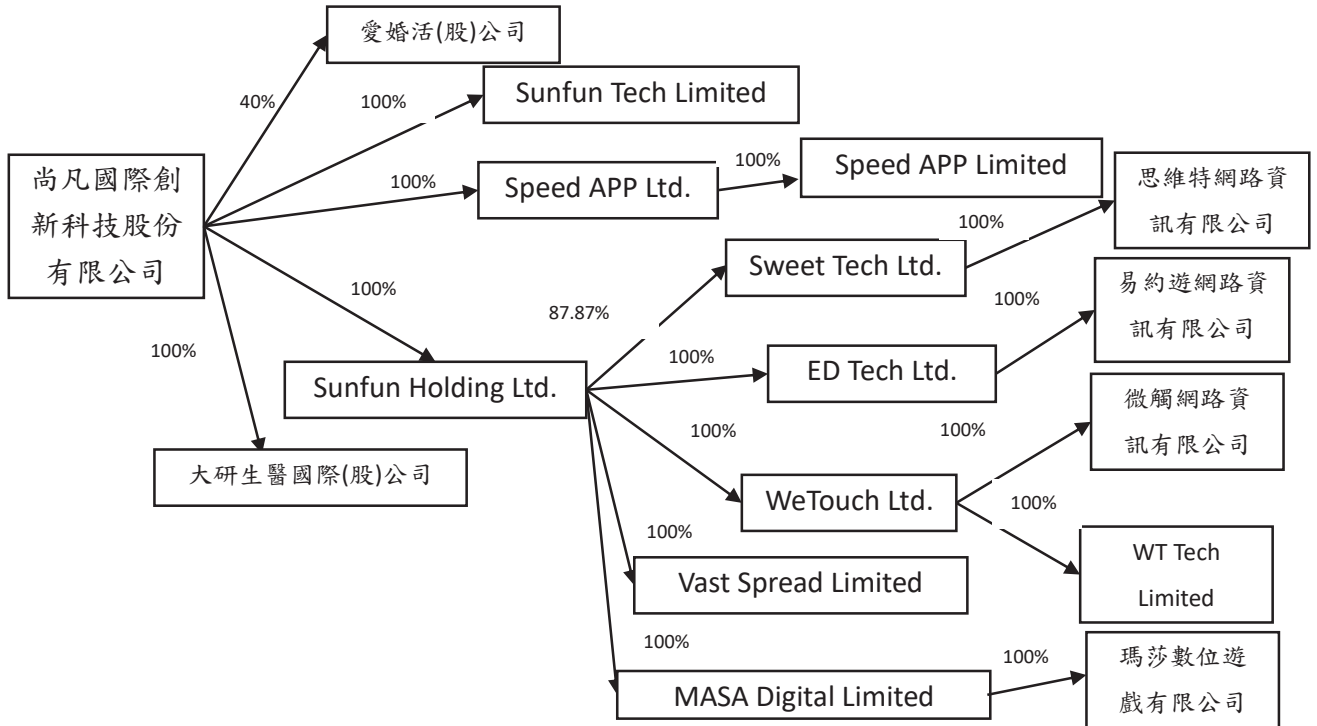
愛婚活(股)公司

40%

100%

Sunfun Tech Limited

尚凡國際創新科技股份有限公司

100%

Speed APP Ltd.

100%

Speed APP Limited

思維特網路資訊有限公司

100%

Sweet Tech Ltd.

100%

100%

易約遊網路資訊有限公司

87.87%

100%

100%

ED Tech Ltd.

Sunfun Holding Ltd.

100%

100%

微觸網路資訊有限公司

大研生醫國際(股)公司

WeTouch Ltd.

100%

100%

WT Tech Limited

Vast Spread Limited

100%

100%

MASA Digital Limited

瑪莎數位遊戲有限公司